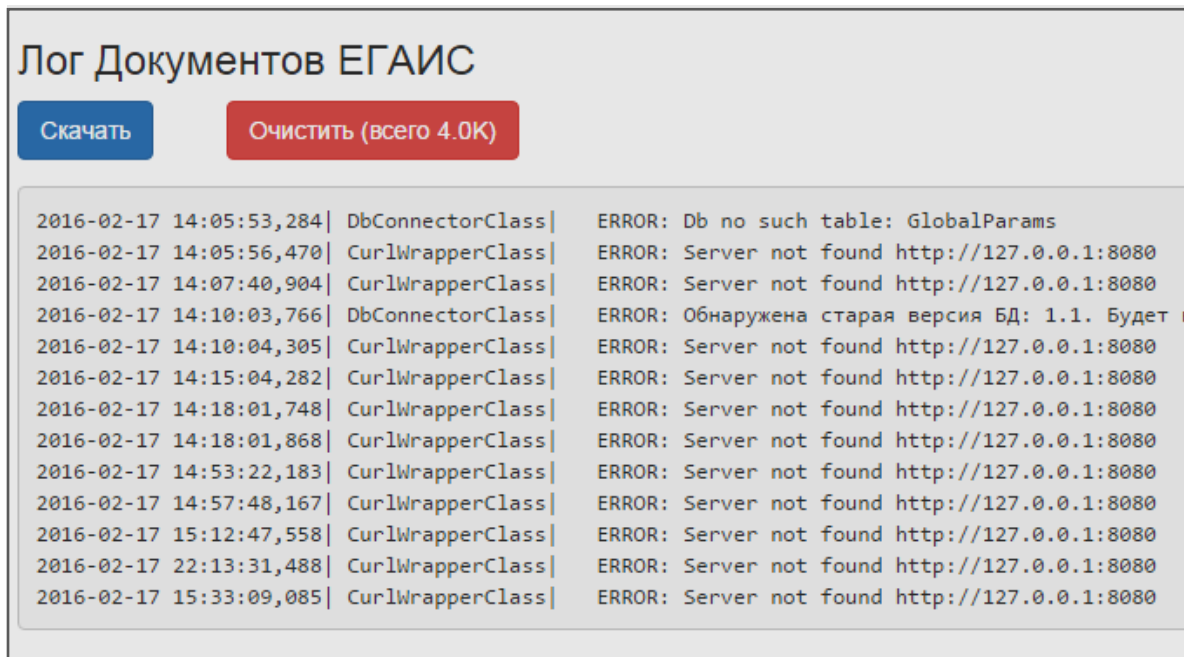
Лог Документов ЕГАИС

Скачать

Очистить (всего 4.0K)

2016-02-17 14:05:53,284| DbConnectorClass| ERROR: Db no such table: GlobalParams
2016-02-17 14:05:56,470| CurlWrapperClass| ERROR: Server not found http://127.0.0.1:8080
2016-02-17 14:07:40,904| CurlWrapperClass| ERROR: Server not found http://127.0.0.1:8080
2016-02-17 14:10:03,766| DbConnectorClass| ERROR: Обнаружена старая версия БД: 1.1. Будет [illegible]
2016-02-17 14:10:04,305| CurlWrapperClass| ERROR: Server not found http://127.0.0.1:8080
2016-02-17 14:15:04,282| CurlWrapperClass| ERROR: Server not found http://127.0.0.1:8080
2016-02-17 14:18:01,748| CurlWrapperClass| ERROR: Server not found http://127.0.0.1:8080
2016-02-17 14:18:01,868| CurlWrapperClass| ERROR: Server not found http://127.0.0.1:8080
2016-02-17 14:53:22,183| CurlWrapperClass| ERROR: Server not found http://127.0.0.1:8080
2016-02-17 14:57:48,167| CurlWrapperClass| ERROR: Server not found http://127.0.0.1:8080
2016-02-17 15:12:47,558| CurlWrapperClass| ERROR: Server not found http://127.0.0.1:8080
2016-02-17 22:13:31,488| CurlWrapperClass| ERROR: Server not found http://127.0.0.1:8080
2016-02-17 15:33:09,085| CurlWrapperClass| ERROR: Server not found http://127.0.0.1:8080